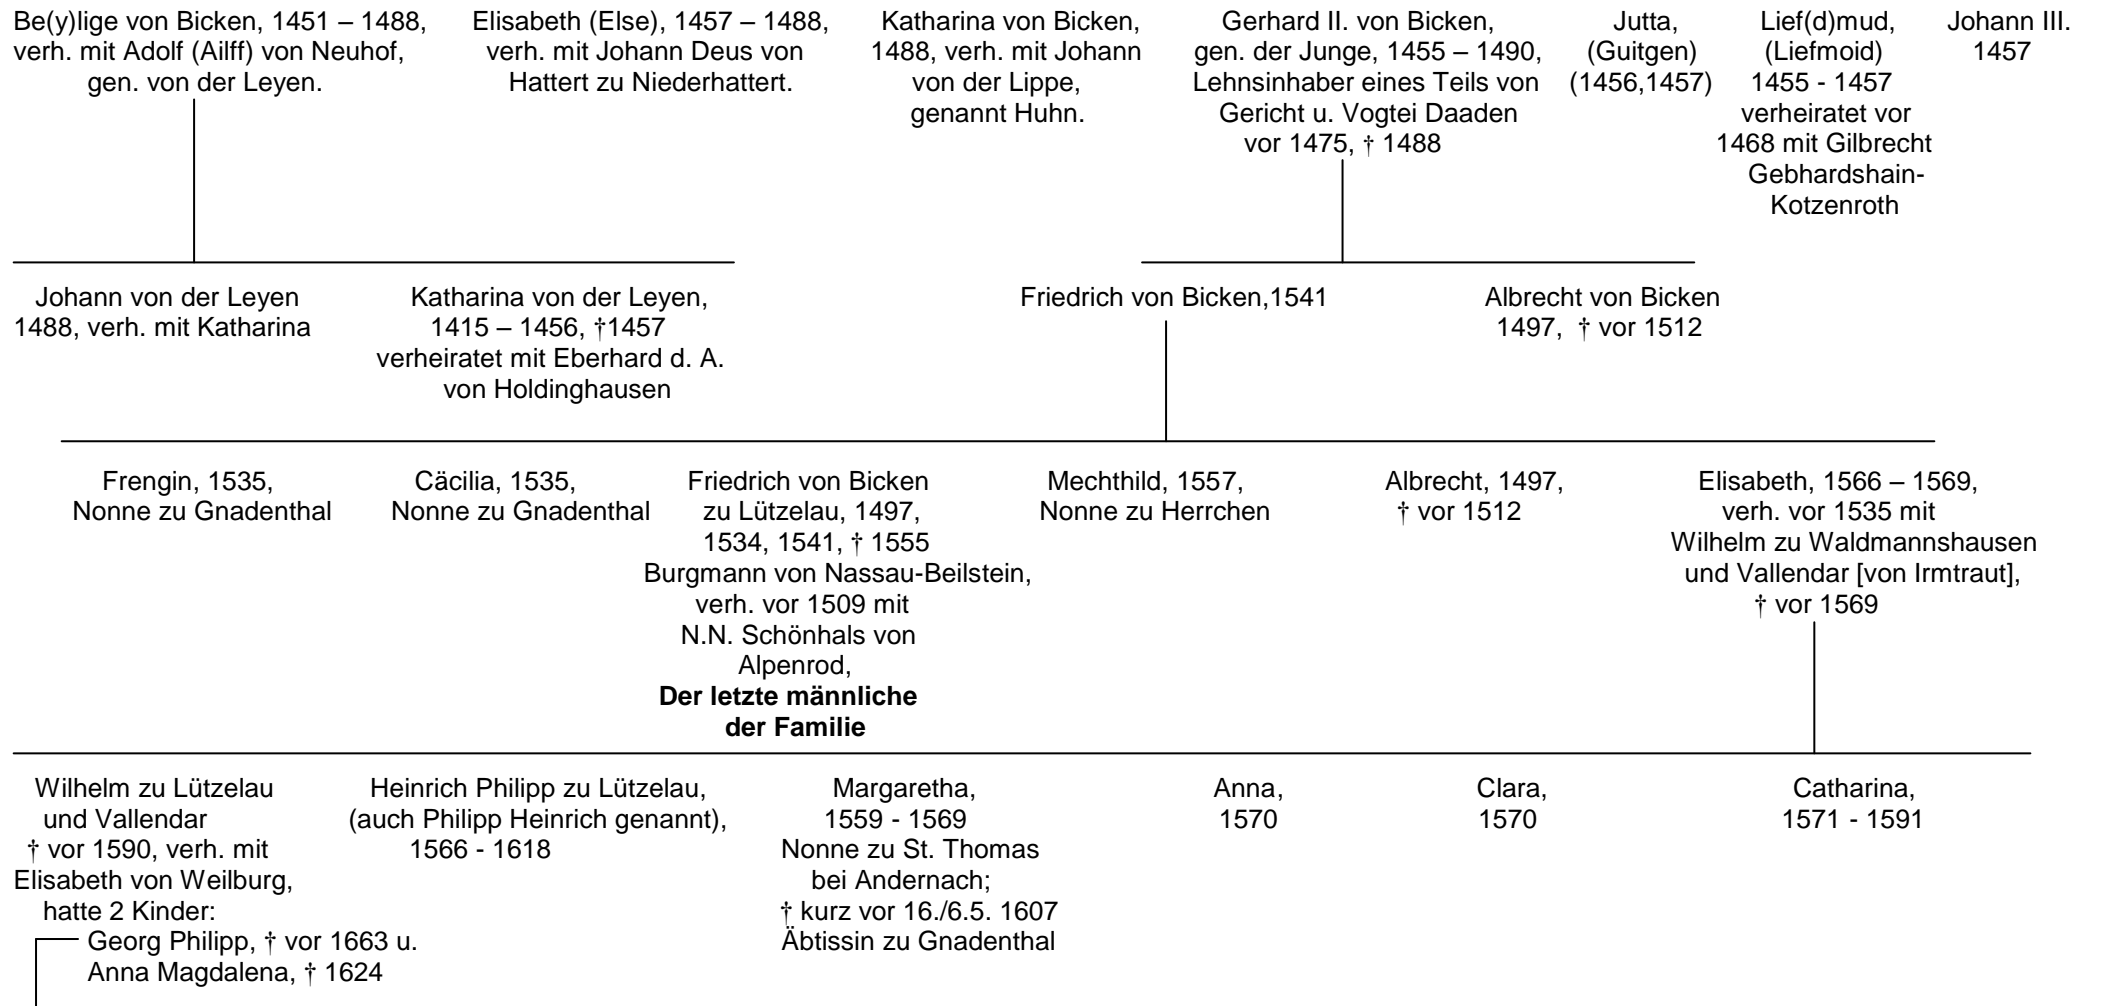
Be(y)lige von Bicken, 1451 – 1488, verh. mit Adolf (Ailff) von Neuhof, gen. von der Leyen.

Elisabeth (Else), 1457 – 1488, verh. mit Johann Deus von Hattert zu Niederhattert.

Katharina von Bicken, 1488, verh. mit Johann von der Lippe, genannt Huhn.

Gerhard II. von Bicken, gen. der Junge, 1455 – 1490, Lehnsinhaber eines Teils von Gericht u. Vogtei Daaden vor 1475, † 1488

Jutta, (Guitgen) (1456,1457)

Lief(d)mud, (Liefmoid) 1455 - 1457 verheiratet vor 1468 mit Gilbrecht Gebhardshain-Kotzenroth

Johann III. 1457

Johann von der Leyen 1488, verh. mit Katharina

Katharina von der Leyen, 1415 – 1456, †1457 verheiratet mit Eberhard d. A. von Holdinghausen

Friedrich von Bicken,1541

Albrecht von Bicken 1497, † vor 1512

Frengin, 1535, Nonne zu Gnadenthal

Cäcilia, 1535, Nonne zu Gnadenthal

Friedrich von Bicken zu Lützelau, 1497, 1534, 1541, † 1555 Burgmann von Nassau-Beilstein, verh. vor 1509 mit N.N. Schönhals von Alpenrod, **Der letzte männliche der Familie**

Mechthild, 1557, Nonne zu Herrchen

Albrecht, 1497, † vor 1512

Elisabeth, 1566 – 1569, verh. vor 1535 mit Wilhelm zu Waldmannshausen und Vallendar [von Irmtraut], † vor 1569

Wilhelm zu Lützelau und Vallendar † vor 1590, verh. mit Elisabeth von Weilburg, hatte 2 Kinder:
Georg Philipp, † vor 1663 u.
Anna Magdalena, † 1624

Heinrich Philipp zu Lützelau, (auch Philipp Heinrich genannt), 1566 - 1618

Margaretha, 1559 - 1569 Nonne zu St. Thomas bei Andernach; † kurz vor 16./6.5. 1607 Äbtissin zu Gnadenthal

Anna, 1570

Clara, 1570

Catharina, 1571 - 1591